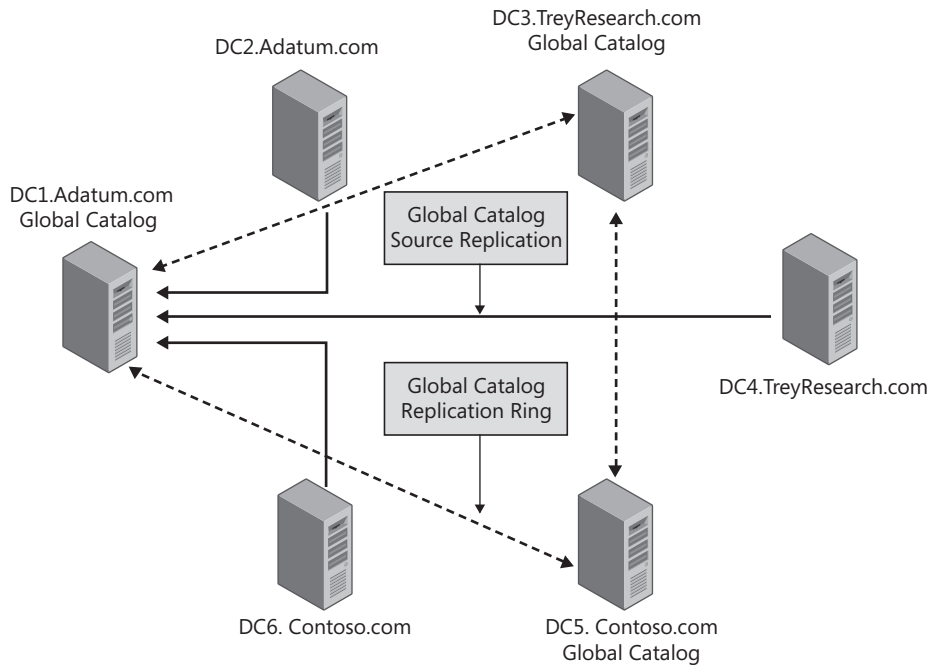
DC2.Adatum.com

DC3.TreyResearch.com
Global Catalog

DC1.Adatum.com
Global Catalog

Global Catalog
Source Replication

DC4.TreyResearch.com

Global Catalog
Replication Ring

DC6. Contoso.com

DC5. Contoso.com
Global Catalog